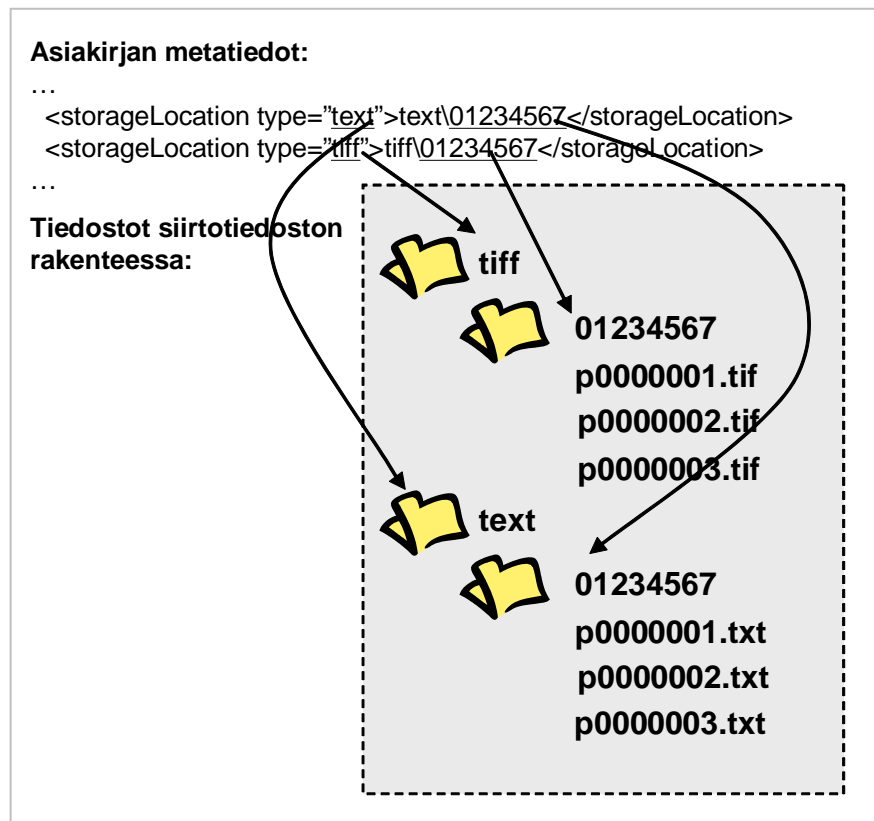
**Asiakirjan metatiedot:**
…
<storageLocation type="text">text\01234567</storageLocation>
<storageLocation type="tiff">tiff\01234567</storageLocation>
…

**Tiedostot siirtotiedoston rakenteessa:**

tiff
01234567
p0000001.tif
p0000002.tif
p0000003.tif

text
01234567
p0000001.txt
p0000002.txt
p0000003.txt